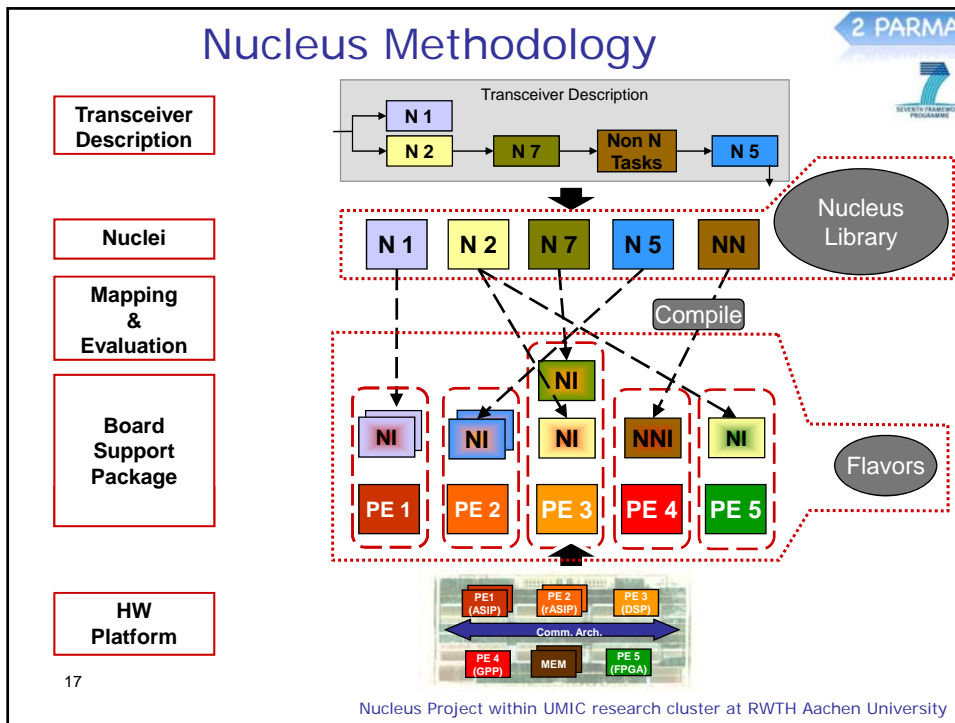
Nucleus Methodology

2 PARMA

SEVENTH FRAMEWORK PROGRAMME

Transceiver Description

Transceiver Description

N 1

N 2

N 7

Non N Tasks

N 5

Nuclei

N 1

N 2

N 7

N 5

NN

Nucleus Library

Mapping & Evaluation

Compile

Board Support Package

NI

NI

NI

NI

NNI

NI

Flavors

PE 1

PE 2

PE 3

PE 4

PE 5

HW Platform

PE1 (ASIP)

PE 2 (rASIP)

PE 3 (DSP)

Comm. Arch.

PE 4 (GPP)

MEM

PE 5 (FPGA)

17

Nucleus Project within UMIC research cluster at RWTH Aachen University